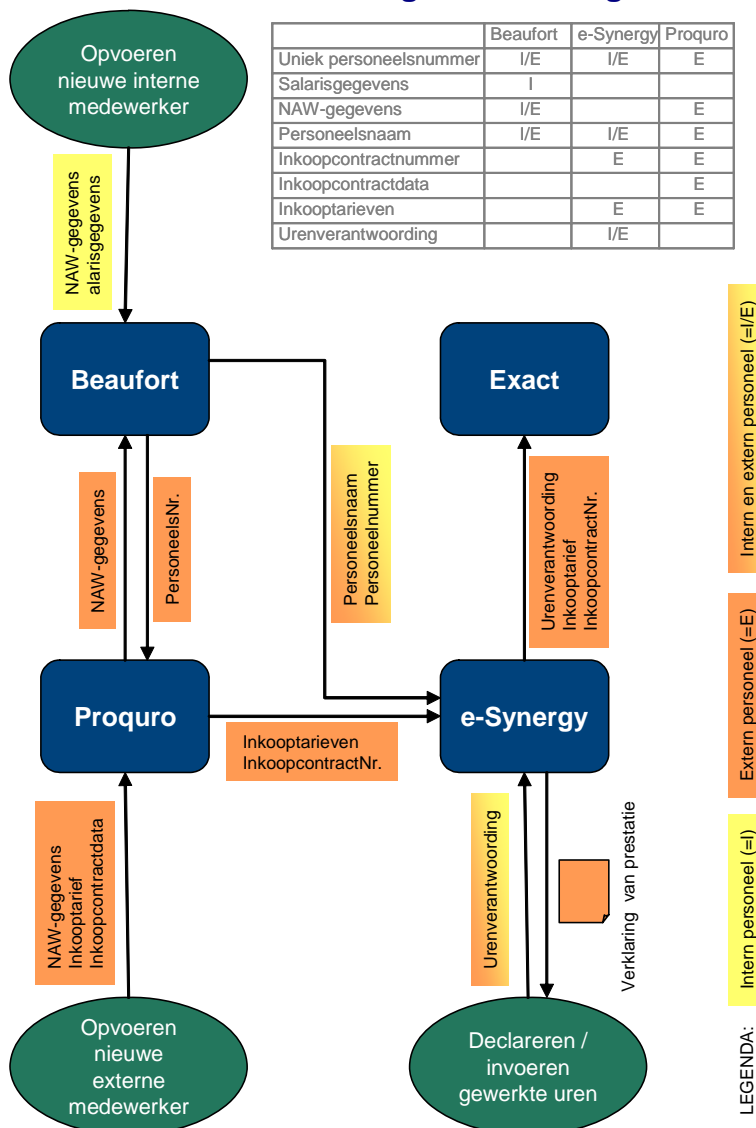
| | Beaufort | e-Synergy | Proquro |
|---|---|---|---|
| Uniek personeelsnummer | I/E | I/E | E |
| Salarisgegevens | I | | |
| NAW-gegevens | I/E | | E |
| Personeelsnaam | I/E | I/E | E |
| Inkoopcontractnummer | | E | E |
| Inkoopcontractdata | | | E |
| Inkooptarieven | | E | E |
| Urenverantwoording | | I/E | |

Opvoeren nieuwe interne medewerker

NAW-gegevens
alarisgegevens

Beaufort

Exact

NAW-gegevens

PersoneelsNr.

Personeelsnaam
Personeelnummer

Urenverantwoording
Inkooptarief
InkoopcontractNr.

Proquro

e-Synergy

Inkooptarieven
InkoopcontractNr.

NAW-gegevens
Inkooptarief
Inkoopcontractdata

Urenverantwoording

Verklaring van prestatie

Opvoeren nieuwe externe medewerker

Declareren / invoeren gewerkte uren

LEGENDA:
Intern personeel (=I)
Extern personeel (=E)
Intern en extern personeel (=I/E)